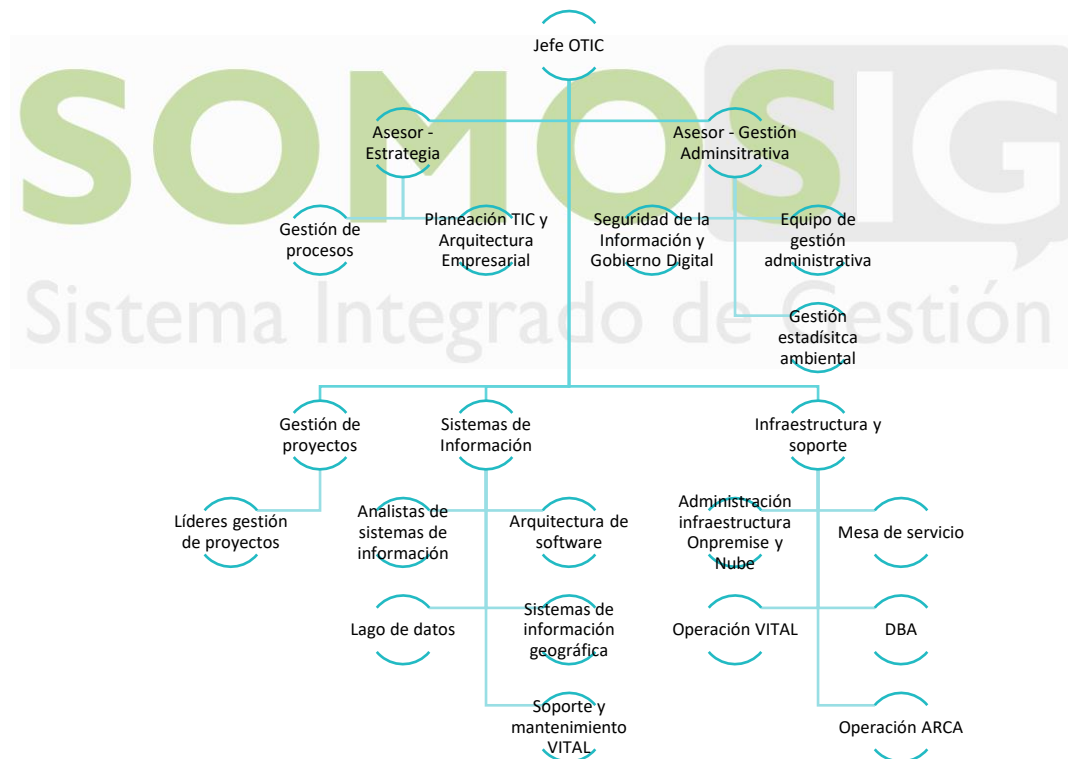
SOMOSIG
Sistema Integrado de Gestión

Jefe OTIC

Asesor - Estrategia

Asesor - Gestión Adminsitrativa

Gestión de procesos

Planeación TIC y Arquitectura Empresarial

Seguridad de la Información y Gobierno Digital

Equipo de gestión administrativa

Gestión estadísitca ambiental

Gestión de proyectos

Sistemas de Información

Infraestructura y soporte

Líderes gestión de proyectos

Analistas de sistemas de información

Arquitectura de software

Lago de datos

Sistemas de información geográfica

Soporte y mantenimiento VITAL

Administración infraestructura Onpremise y Nube

Mesa de servicio

Operación VITAL

DBA

Operación ARCA